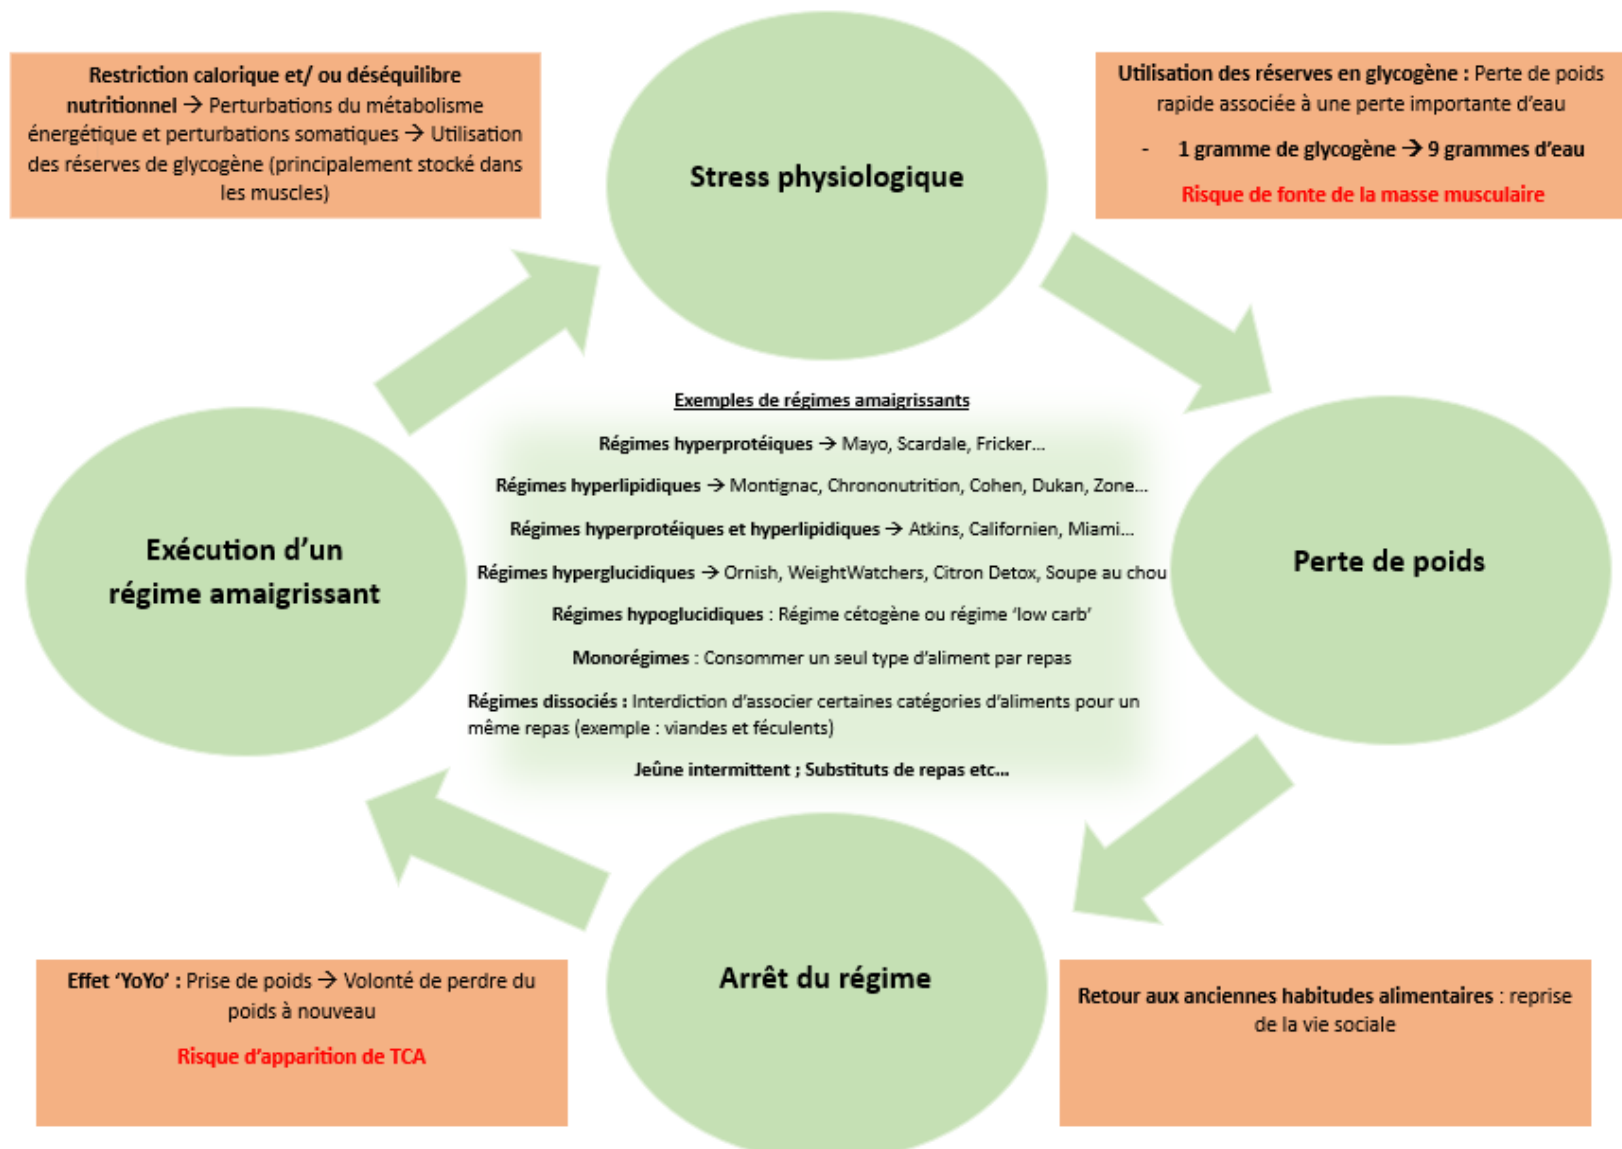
Restriction calorique et/ ou déséquilibre nutritionnel → Perturbations du métabolisme énergétique et perturbations somatiques → Utilisation des réserves de glycogène (principalement stocké dans les muscles)

Stress physiologique

Utilisation des réserves en glycogène : Perte de poids rapide associée à une perte importante d'eau

- 1 gramme de glycogène → 9 grammes d'eau

Risque de fonte de la masse musculaire

Exécution d'un régime amaigrissant

Exemples de régimes amaigrissants

Régimes hyperprotéiques → Mayo, Scardale, Fricker…

Régimes hyperlipidiques → Montignac, Chrononutrition, Cohen, Dukan, Zone…

Régimes hyperprotéiques et hyperlipidiques → Atkins, Californien, Miami…

Régimes hyperglucidiques → Ornish, WeightWatchers, Citron Detox, Soupe au chou

Régimes hypoglucidiques : Régime cétogène ou régime 'low carb'

Monorégimes : Consommer un seul type d'aliment par repas

Régimes dissociés : Interdiction d'associer certaines catégories d'aliments pour un même repas (exemple : viandes et féculents)

Jeûne intermittent ; Substituts de repas etc…

Perte de poids

Arrêt du régime

Effet 'YoYo' : Prise de poids → Volonté de perdre du poids à nouveau

Risque d'apparition de TCA

Retour aux anciennes habitudes alimentaires : reprise de la vie sociale